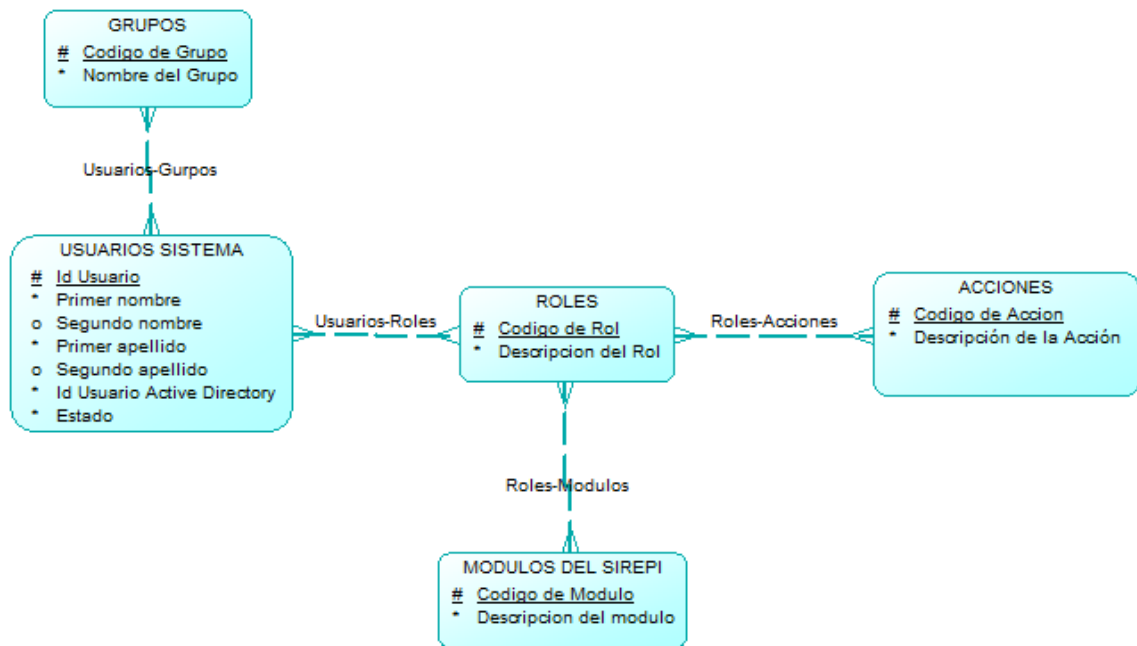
GRUPOS
# Codigo de Grupo
* Nombre del Grupo

Usuarios-Gurpos

USUARIOS SISTEMA
# Id Usuario
* Primer nombre
o Segundo nombre
* Primer apellido
o Segundo apellido
* Id Usuario Active Directory
* Estado

Usuarios-Roles

ROLES
# Codigo de Rol
* Descripcion del Rol

Roles-Acciones

ACCIONES
# Codigo de Accion
* Descripción de la Acción

Roles-Modulos

MODULOS DEL SIREPI
# Codigo de Modulo
* Descripcion del modulo